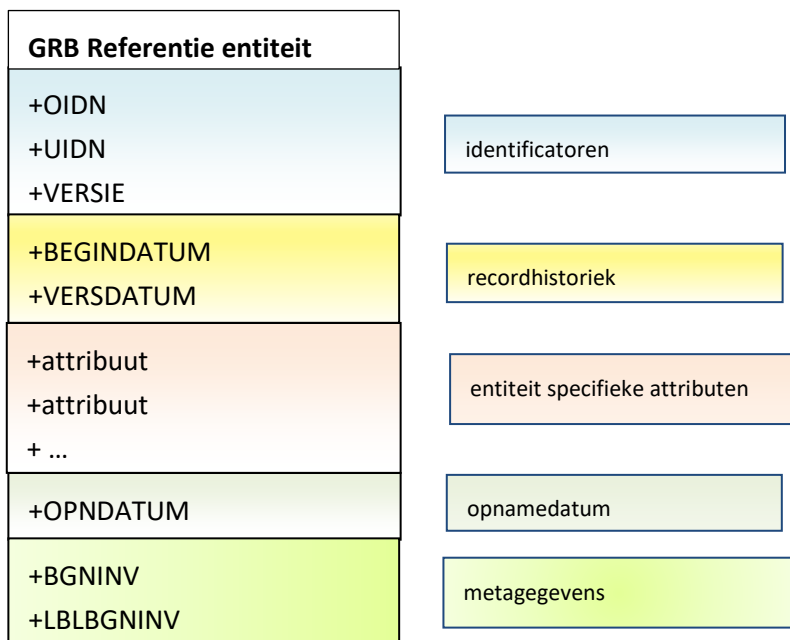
GRB Referentie entiteit

+OIDN
+UIDN
+VERSIE

identificatoren

+BEGINDATUM
+VERSDATUM

recordhistoriek

+attribuut
+attribuut
+ …

entiteit specifieke attributen

+OPNDATUM

opnamedatum

+BGNINV
+LBLBGNINV

metagegevens